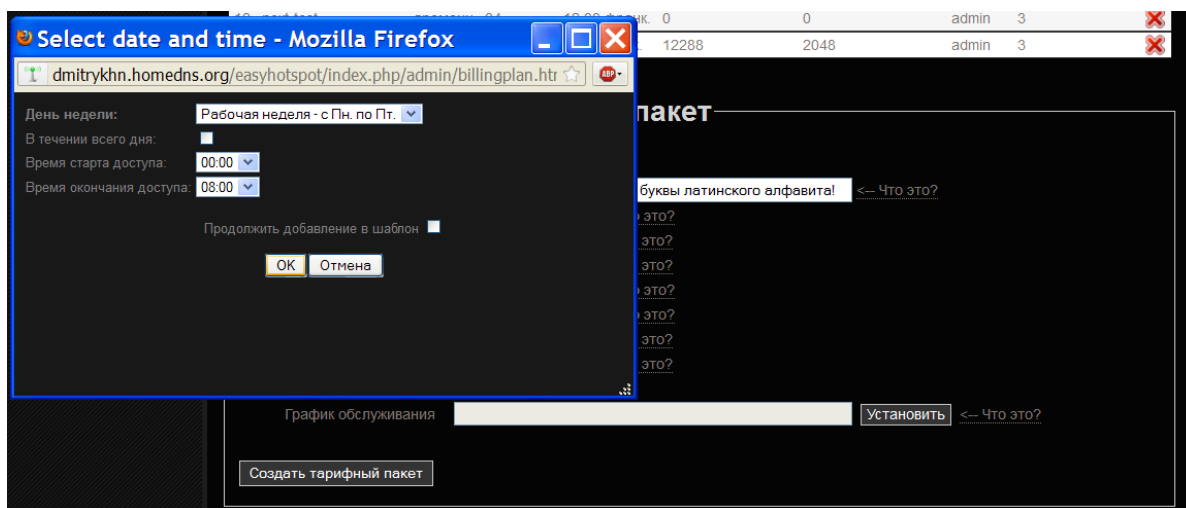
Select date and time - Mozilla Firefox

dmitrykhn.homedns.org/easyhotspot/index.php/admin/billingplan.htr

День недели: Рабочая неделя - с Пн. по Пт.
В течении всего дня:
Время старта доступа: 00:00
Время окончания доступа: 08:00

Продолжить добавление в шаблон

OK Отмена

| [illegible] | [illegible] | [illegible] | 0 | 0 | admin | 3 |
|---|---|---|---|---|---|---|
| | | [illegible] | 12288 | 2048 | admin | 3 |

пакет

буквы латинского алфавита! <-- Что это?
это?
это?
это?
это?
это?
это?
это?

График обслуживания Установить <-- Что это?

Создать тарифный пакет